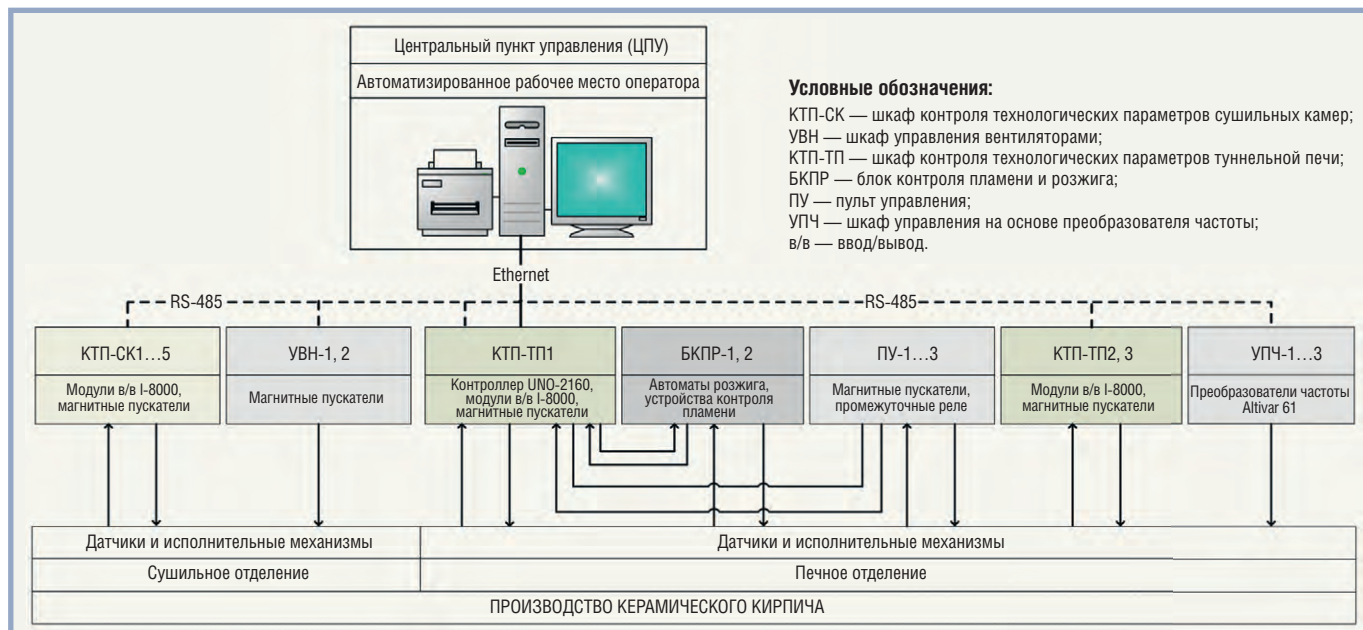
Центральный пункт управления (ЦПУ)

Автоматизированное рабочее место оператора

Условные обозначения:

КТП-СК — шкаф контроля технологических параметров сушильных камер;
УВН — шкаф управления вентиляторами;
КТП-ТП — шкаф контроля технологических параметров туннельной печи;
БКПР — блок контроля пламени и розжига;
ПУ — пульт управления;
УПЧ — шкаф управления на основе преобразователя частоты;
в/в — ввод/вывод.

Ethernet

RS-485

RS-485

КТП-СК1…5

Модули в/в I-8000, магнитные пускатели

УВН-1, 2

Магнитные пускатели

КТП-ТП1

Контроллер UNO-2160, модули в/в I-8000, магнитные пускатели

БКПР-1, 2

Автоматы розжига, устройства контроля пламени

ПУ-1…3

Магнитные пускатели, промежуточные реле

КТП-ТП2, 3

Модули в/в I-8000, магнитные пускатели

УПЧ-1…3

Преобразователи частоты Altivar 61

Датчики и исполнительные механизмы

Датчики и исполнительные механизмы

Сушильное отделение

Печное отделение

ПРОИЗВОДСТВО КЕРАМИЧЕСКОГО КИРПИЧА